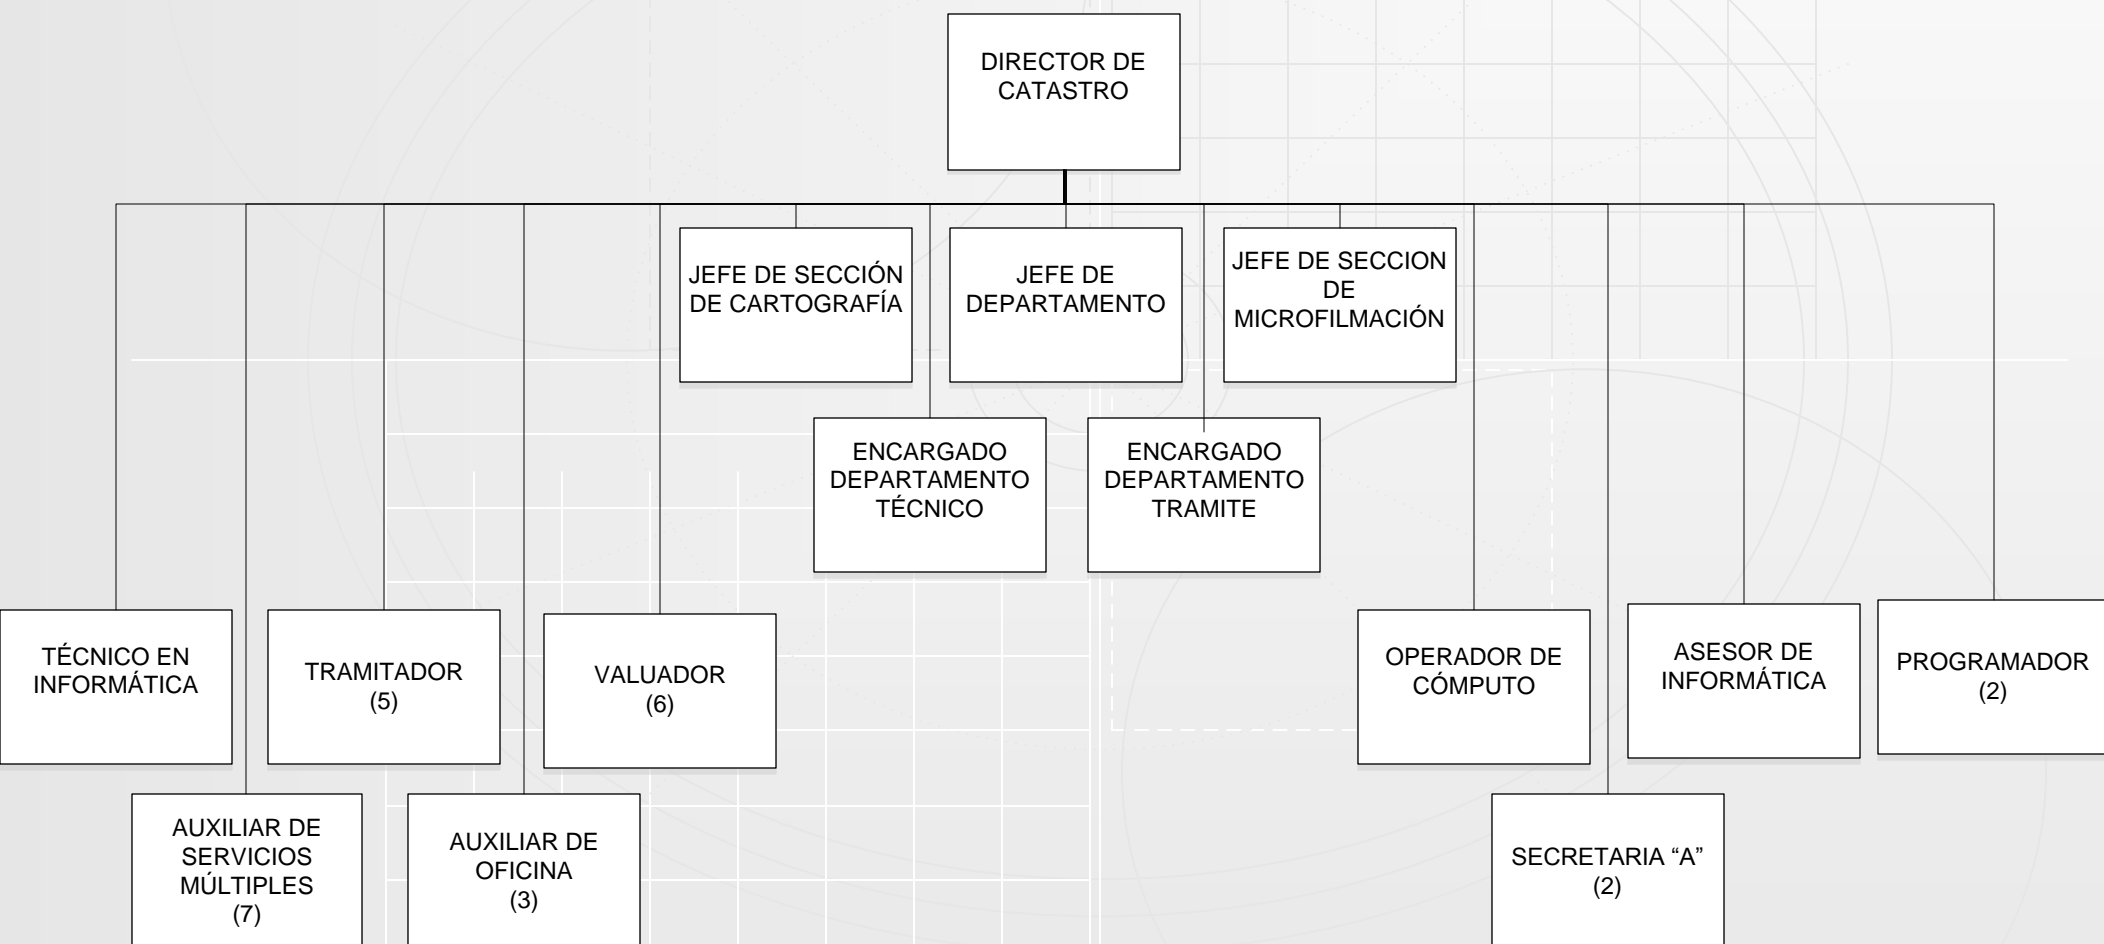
DIRECTOR DE CATASTRO

JEFE DE SECCIÓN DE CARTOGRAFÍA

JEFE DE DEPARTAMENTO

JEFE DE SECCION DE MICROFILMACIÓN

ENCARGADO DEPARTAMENTO TÉCNICO

ENCARGADO DEPARTAMENTO TRAMITE

TÉCNICO EN INFORMÁTICA

TRAMITADOR (5)

VALUADOR (6)

OPERADOR DE CÓMPUTO

ASESOR DE INFORMÁTICA

PROGRAMADOR (2)

AUXILIAR DE SERVICIOS MÚLTIPLES (7)

AUXILIAR DE OFICINA (3)

SECRETARIA “A” (2)